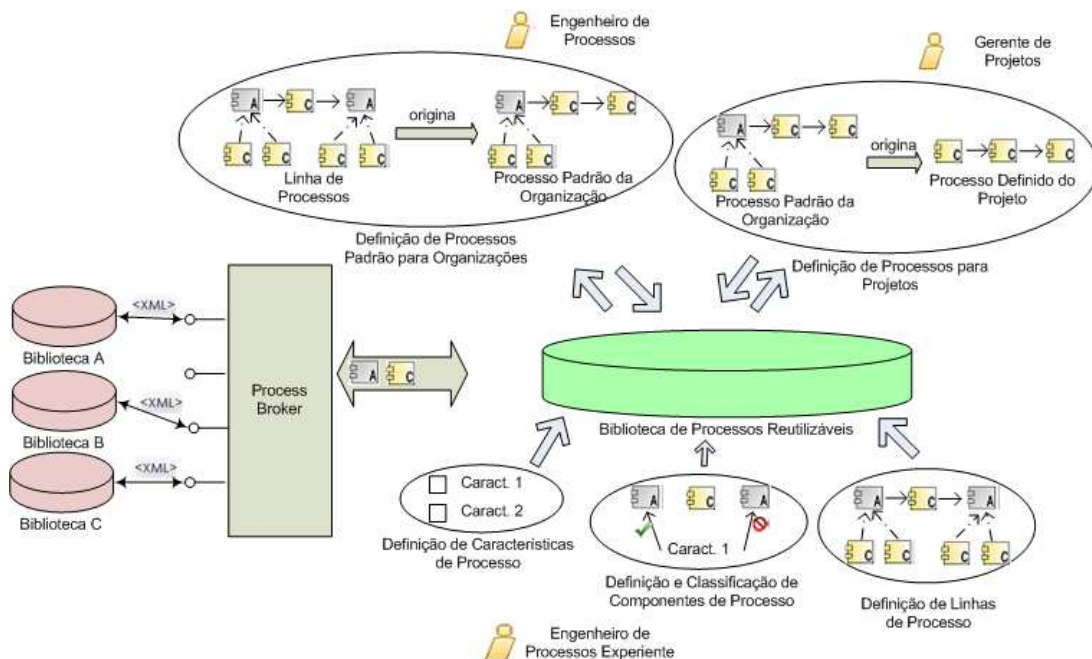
Engenheiro de Processos

Gerente de Projetos

A C A
C C C C

origina

A C C
C C

Linha de Processos

Processo Padrão da Organização

Definição de Processos Padrão para Organizações

A C C
C C

origina

C C C

Processo Padrão da Organização

Processo Definido do Projeto

Definição de Processos para Projetos

<XML>
Biblioteca A

<XML>
Biblioteca B

<XML>
Biblioteca C

Process Broker

A C

Biblioteca de Processos Reutilizáveis

Caract. 1
Caract. 2

Definição de Características de Processo

A C A
Caract. 1

Definição e Classificação de Componentes de Processo

A C A
C C C C

Definição de Linhas de Processo

Engenheiro de Processos Experiente